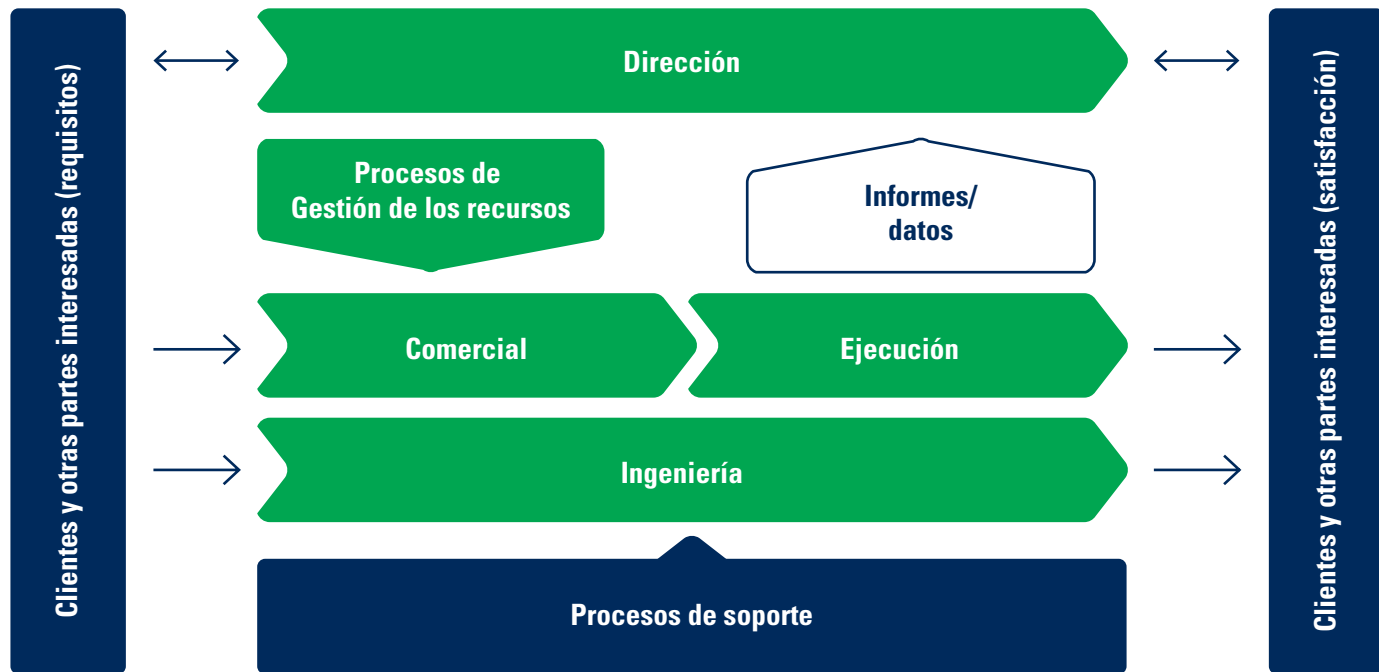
Clientes y otras partes interesadas (requisitos)

Dirección

Procesos de Gestión de los recursos

Informes/ datos

Comercial

Ejecución

Ingeniería

Procesos de soporte

Clientes y otras partes interesadas (satisfacción)